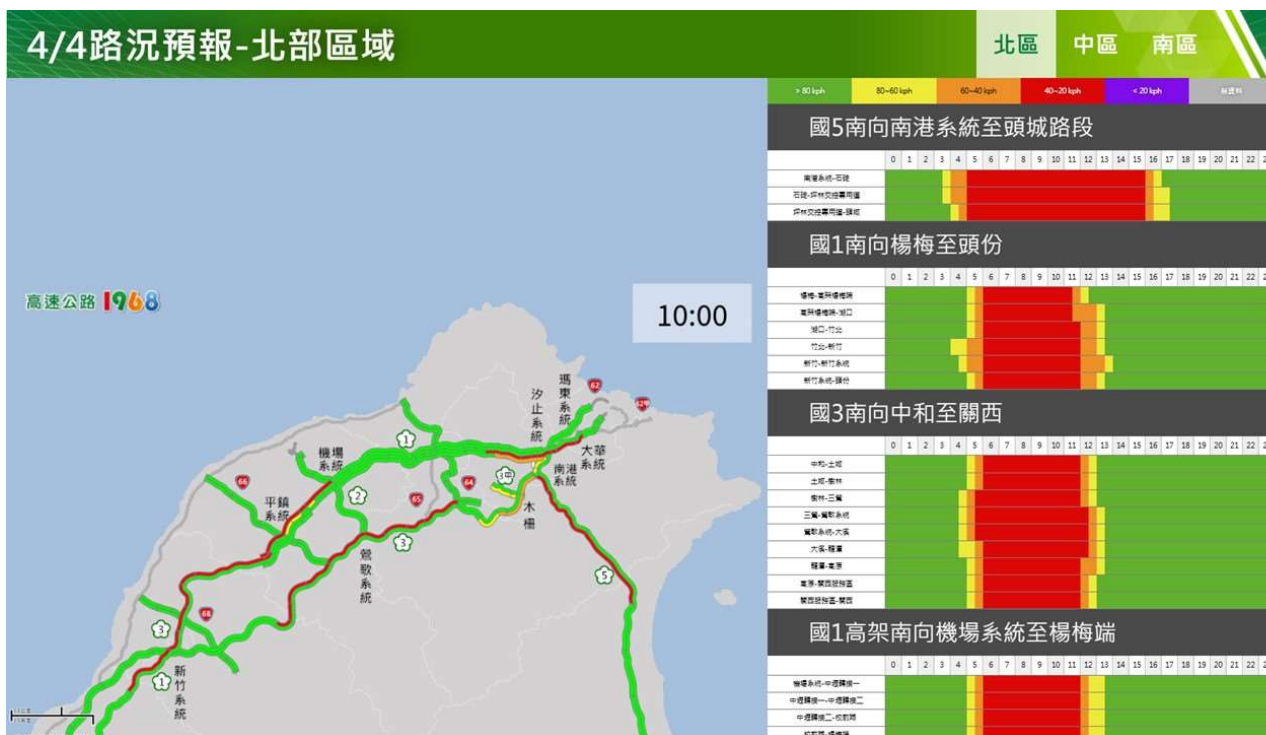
4/4路況預報-北部區域

北區 中區 南區

> 80 kph | 80~60 kph | 60~40 kph | 40~20 kph | < 20 kph | 無資料

高速公路 1968

10:00

國5南向南港系統至頭城路段

0 1 2 3 4 5 6 7 8 9 10 11 12 13 14 15 16 17 18 19 20 21 22 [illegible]

南港系統-石碇
石碇-坪林交控專用道
坪林交控專用道-頭城

國1南向楊梅至頭份

0 1 2 3 4 5 6 7 8 9 10 11 12 13 14 15 16 17 18 19 20 21 22 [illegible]

楊梅-高架楊梅端
高架楊梅端-湖口
湖口-竹北
竹北-新竹
新竹-新竹系統
新竹系統-頭份

國3南向中和至關西

0 1 2 3 4 5 6 7 8 9 10 11 12 13 14 15 16 17 18 19 20 21 22 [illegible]

中和-土城
土城-樹林
樹林-三鶯
三鶯-鶯歌系統
鶯歌系統-大溪
大溪-龍潭
龍潭-高原
高原-關西服務區
關西服務區-關西

國1高架南向機場系統至楊梅端

0 1 2 3 4 5 6 7 8 9 10 11 12 13 14 15 16 17 18 19 20 21 22 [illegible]

機場系統-中壢轉接一
中壢轉接一-中壢轉接二
中壢轉接二-校前路
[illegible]

汐止系統
瑪東系統
大華系統
南港系統
機場系統
平鎮系統
鶯歌系統
木柵
新竹系統
62
62甲
66
65
64
68
1
2
3
3甲
5